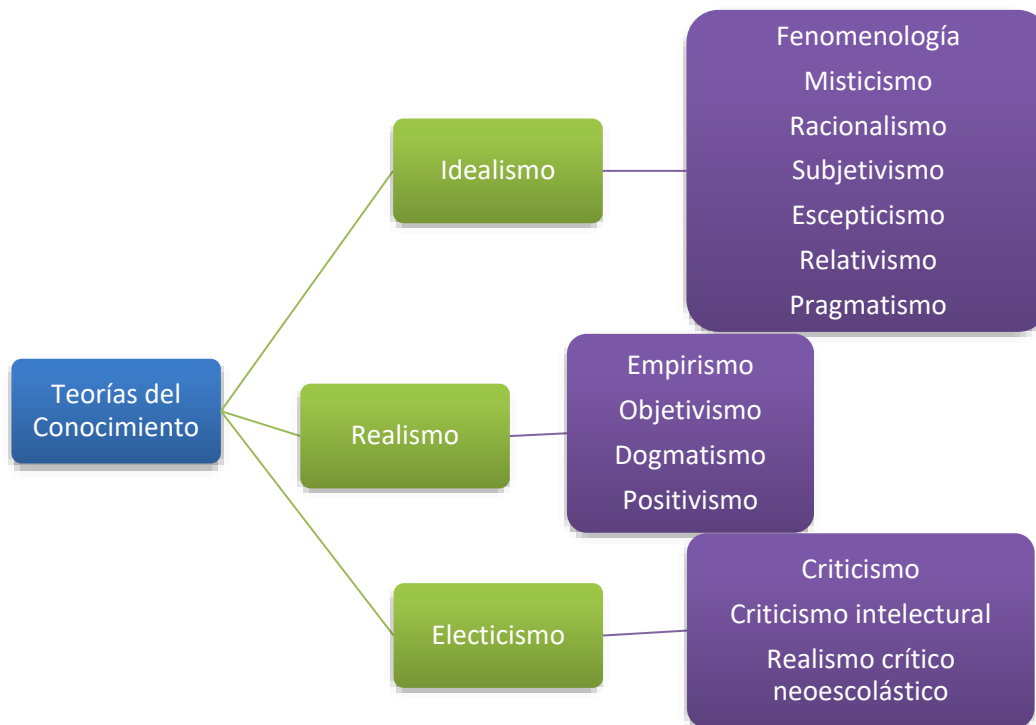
Teorías del Conocimiento

Idealismo

Fenomenología
Misticismo
Racionalismo
Subjetivismo
Escepticismo
Relativismo
Pragmatismo

Realismo

Empirismo
Objetivismo
Dogmatismo
Positivismo

Electicismo

Criticismo
Criticismo intelectural
Realismo crítico neoescolástico